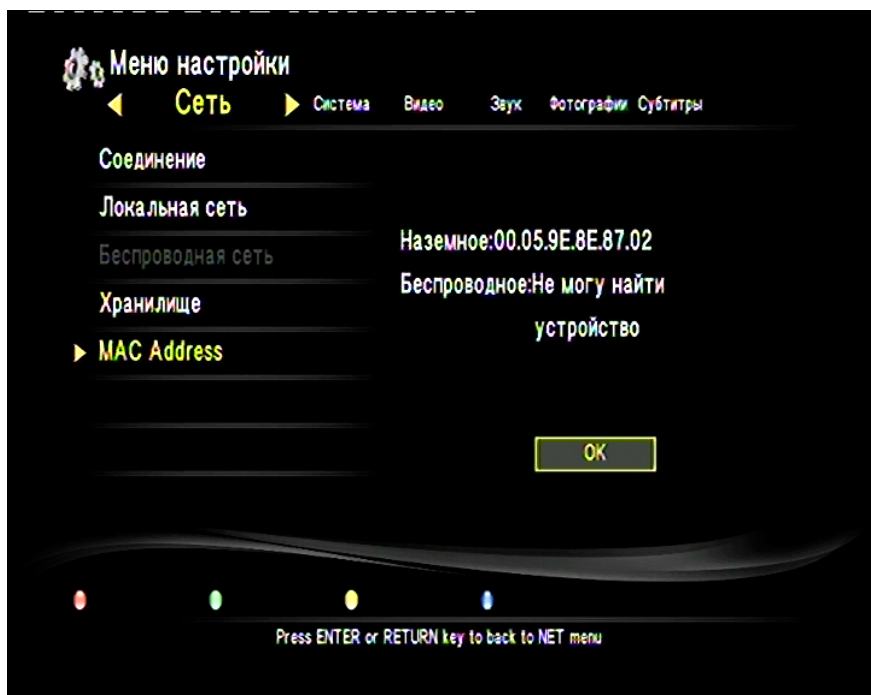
Меню настройки

Сеть Система Видео Звук Фотографии Субтитры

Соединение

Локальная сеть

Беспроводная сеть

Хранилище

MAC Address

Наземное:00.05.9E.8E.87.02

Беспроводное:Не могу найти устройство

OK

Press ENTER or RETURN key to back to NET menu